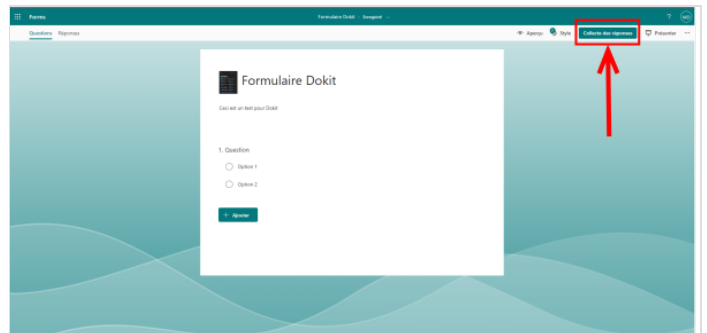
Forms

Formulaire Dokit · Enregistré

?

MD

Questions Réponses

Aperçu Style Collecte des réponses Présenter ···

Formulaire Dokit

Ceci est un test pour Dokit

1. Question

Option 1

Option 2

+ Ajouter